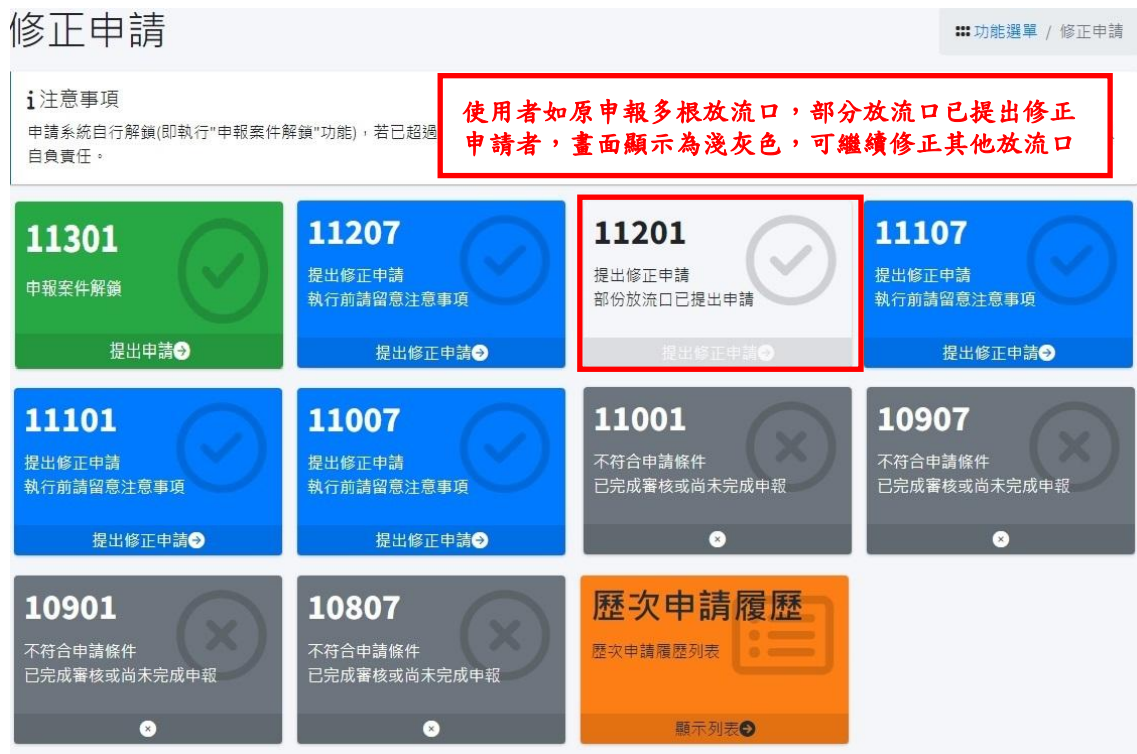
修正申請

功能選單 / 修正申請

i 注意事項

申請系統自行解鎖(即執行"申報案件解鎖"功能)，若已超過

自負責任。

使用者如原申報多根放流口，部分放流口已提出修正申請者，畫面顯示為淺灰色，可繼續修正其他放流口

11301
申報案件解鎖
提出申請

11207
提出修正申請
執行前請留意注意事項
提出修正申請

11201
提出修正申請
部份放流口已提出申請
提出修正申請

11107
提出修正申請
執行前請留意注意事項
提出修正申請

11101
提出修正申請
執行前請留意注意事項
提出修正申請

11007
提出修正申請
執行前請留意注意事項
提出修正申請

11001
不符合申請條件
已完成審核或尚未完成申報

10907
不符合申請條件
已完成審核或尚未完成申報

10901
不符合申請條件
已完成審核或尚未完成申報

10807
不符合申請條件
已完成審核或尚未完成申報

歷次申請履歷
歷次申請履歷列表
顯示列表